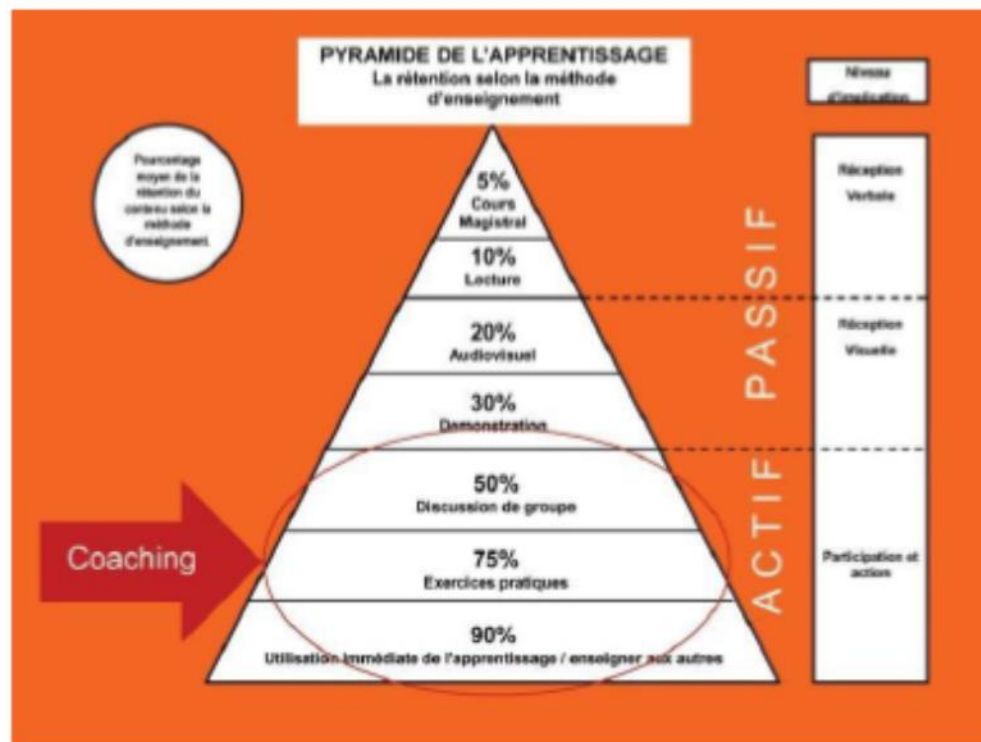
PYRAMIDE DE L'APPRENTISSAGE
La rétention selon la méthode d'enseignement

Pourcentage moyen de la rétention du contenu selon la méthode d'enseignement

Niveau d'implication

5%
Cours Magistral

10%
Lecture

20%
Audiovisuel

30%
Démonstration

50%
Discussion de groupe

75%
Exercices pratiques

90%
Utilisation immédiate de l'apprentissage / enseigner aux autres

Coaching

PASSIF

ACTIF

Réception Verbale

Réception Visuelle

Participation et action